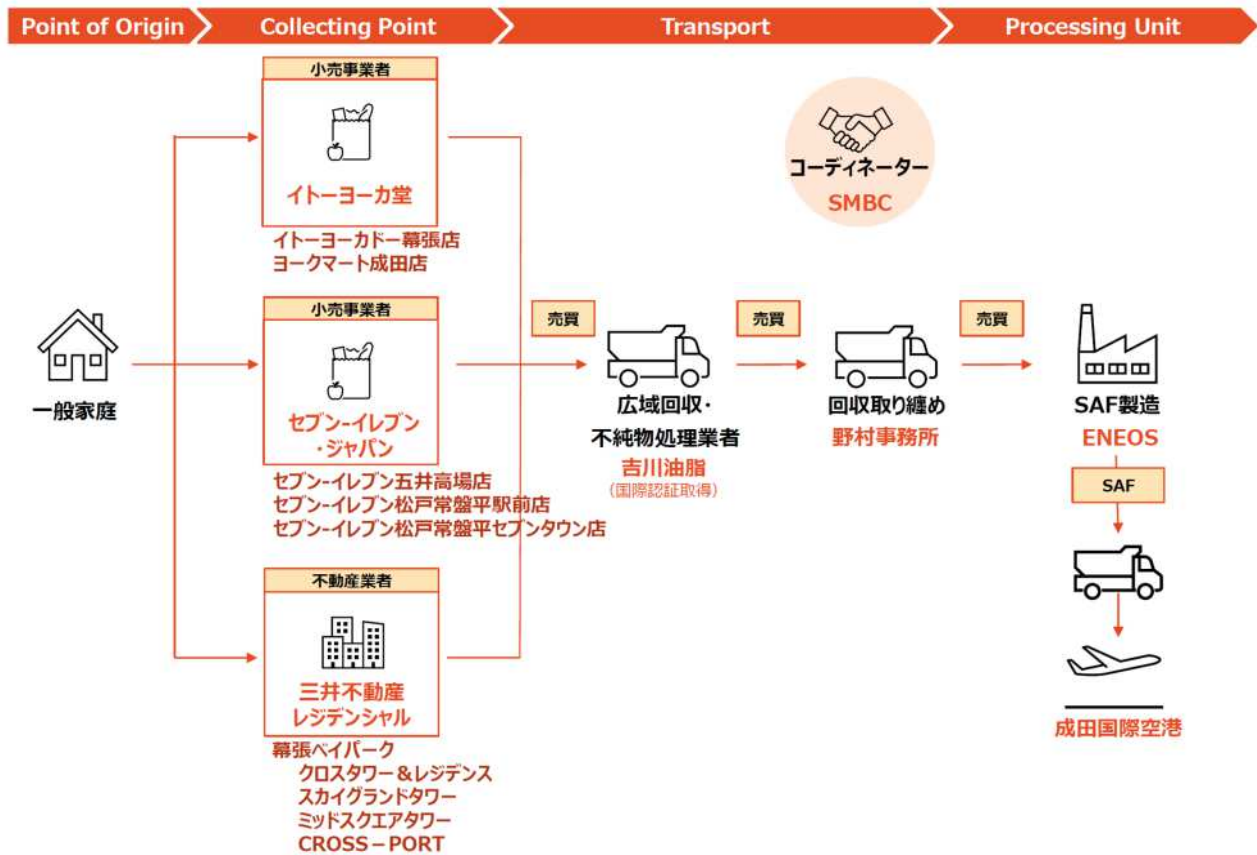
Point of Origin

Collecting Point

Transport

Processing Unit

小売事業者

イトーヨーカ堂

イトーヨーカドー幕張店
ヨークマート成田店

コーディネーター
SMBC

一般家庭

小売事業者

セブン-イレブン・ジャパン

セブン-イレブン五井高場店
セブン-イレブン松戸常盤平駅前店
セブン-イレブン松戸常盤平セブンタウン店

売買

広域回収・
不純物処理業者
吉川油脂
(国際認証取得)

売買

回収取り纏め
野村事務所

売買

SAF製造
ENEOS

SAF

成田国際空港

不動産業者

三井不動産
レジデンシャル

幕張ベイパーク
クロスタワー＆レジデンス
スカイグランドタワー
ミッドスクエアタワー
CROSS－PORT